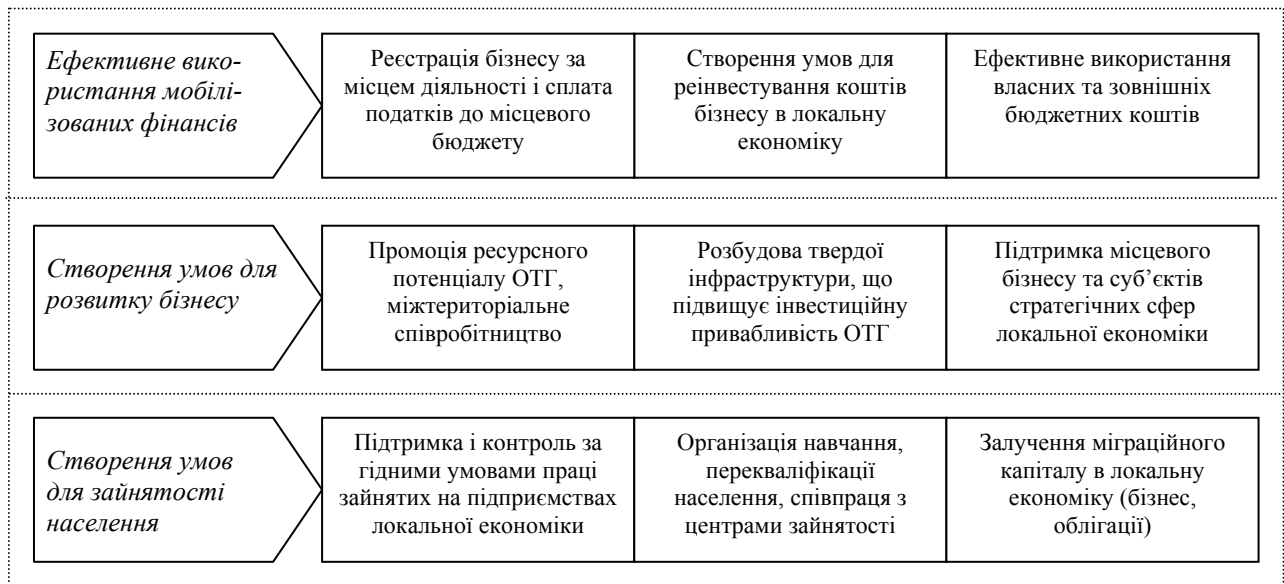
Ефективне використання мобілізованих фінансів

Реєстрація бізнесу за місцем діяльності і сплата податків до місцевого бюджету

Створення умов для реінвестування коштів бізнесу в локальну економіку

Ефективне використання власних та зовнішніх бюджетних коштів

Створення умов для розвитку бізнесу

Промоція ресурсного потенціалу ОТГ, міжтериторіальне співробітництво

Розбудова твердої інфраструктури, що підвищує інвестиційну привабливість ОТГ

Підтримка місцевого бізнесу та суб'єктів стратегічних сфер локальної економіки

Створення умов для зайнятості населення

Підтримка і контроль за гідними умовами праці зайнятих на підприємствах локальної економіки

Організація навчання, перекваліфікації населення, співпраця з центрами зайнятості

Залучення міграційного капіталу в локальну економіку (бізнес, облігації)